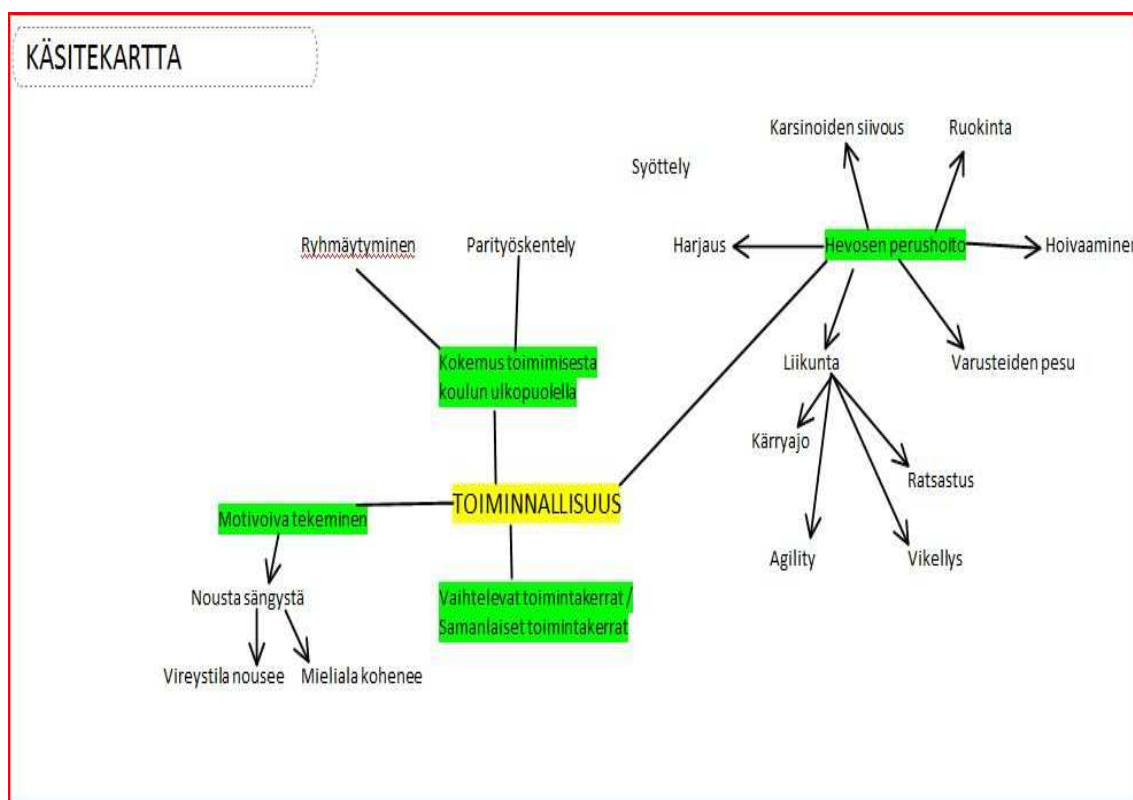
KÄSITEKARTTA

Karsinoiden siivous

Ruokinta

Syöttely

Ryhmäytyminen

Parityöskentely

Harjaus

Hevosen perushoito

Hoivaaminen

Kokemus toimimisesta koulun ulkopuolella

Liikunta

Varusteiden pesu

Kärryajo

Ratsastus

TOIMINNALLISUUS

Motivoiva tekeminen

Agility

Vikellys

Nousta sängystä

Vaihtelevat toimintakerrat / Samanlaiset toimintakerrat

Vireystila nousee

Mieliala kohenee